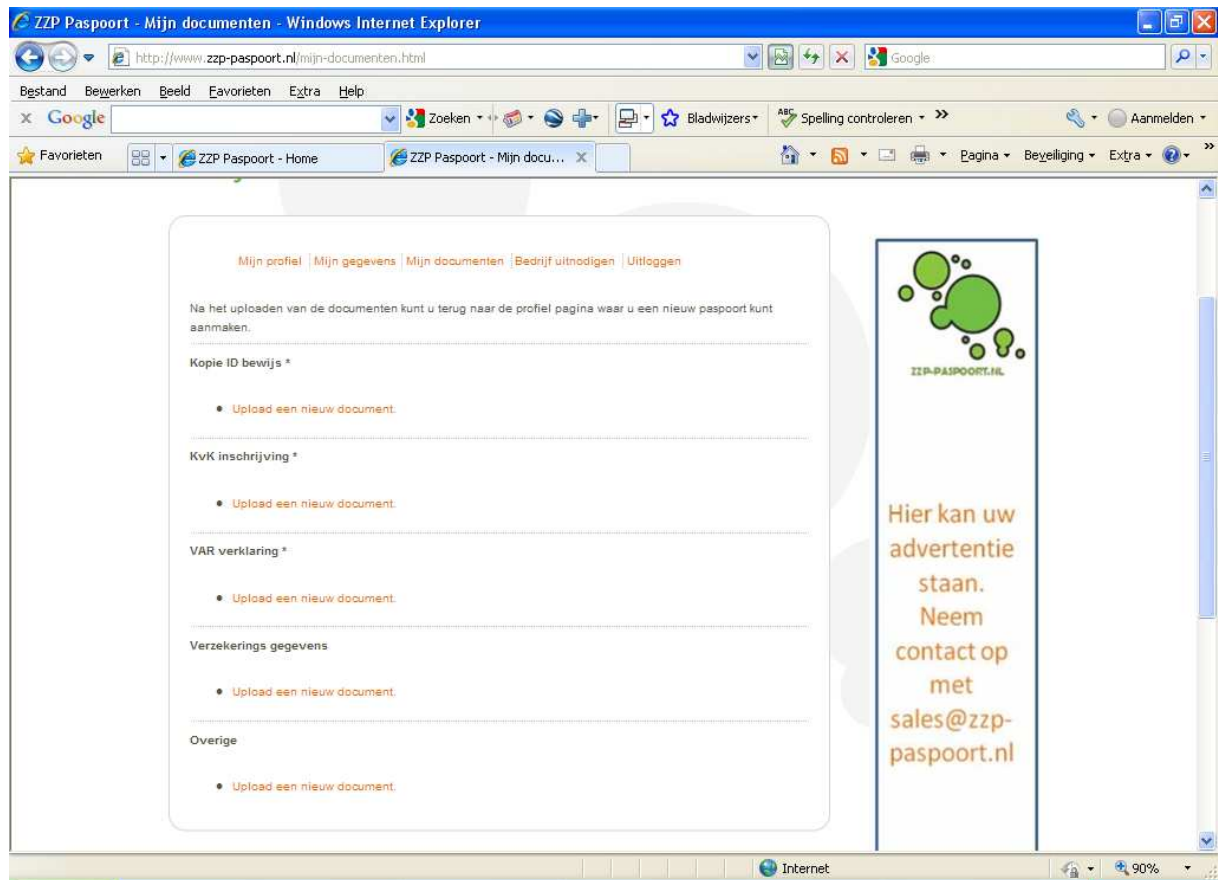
ZZP Paspoort - Mijn documenten - Windows Internet Explorer

http://www.zzp-paspoort.nl/mijn-documenten.html

Google

Bestand Bewerken Beeld Favorieten Extra Help

Google

Zoeken

Bladwijzers

Spelling controleren

Aanmelden

Favorieten

ZZP Paspoort - Home

ZZP Paspoort - Mijn docu...

Pagina Beveiliging Extra

Mijn profiel | Mijn gegevens | Mijn documenten | Bedrijf uitnodigen | Uitloggen

Na het uploaden van de documenten kunt u terug naar de profiel pagina waar u een nieuw paspoort kunt aanmaken.

Kopie ID bewijs *

• Upload een nieuw document.

KvK inschrijving *

• Upload een nieuw document.

VAR verklaring *

• Upload een nieuw document.

Verzekerings gegevens

• Upload een nieuw document.

Overige

• Upload een nieuw document.

ZZP-PASPOORT.NL

Hier kan uw advertentie staan. Neem contact op met sales@zzp-paspoort.nl

Internet

90%